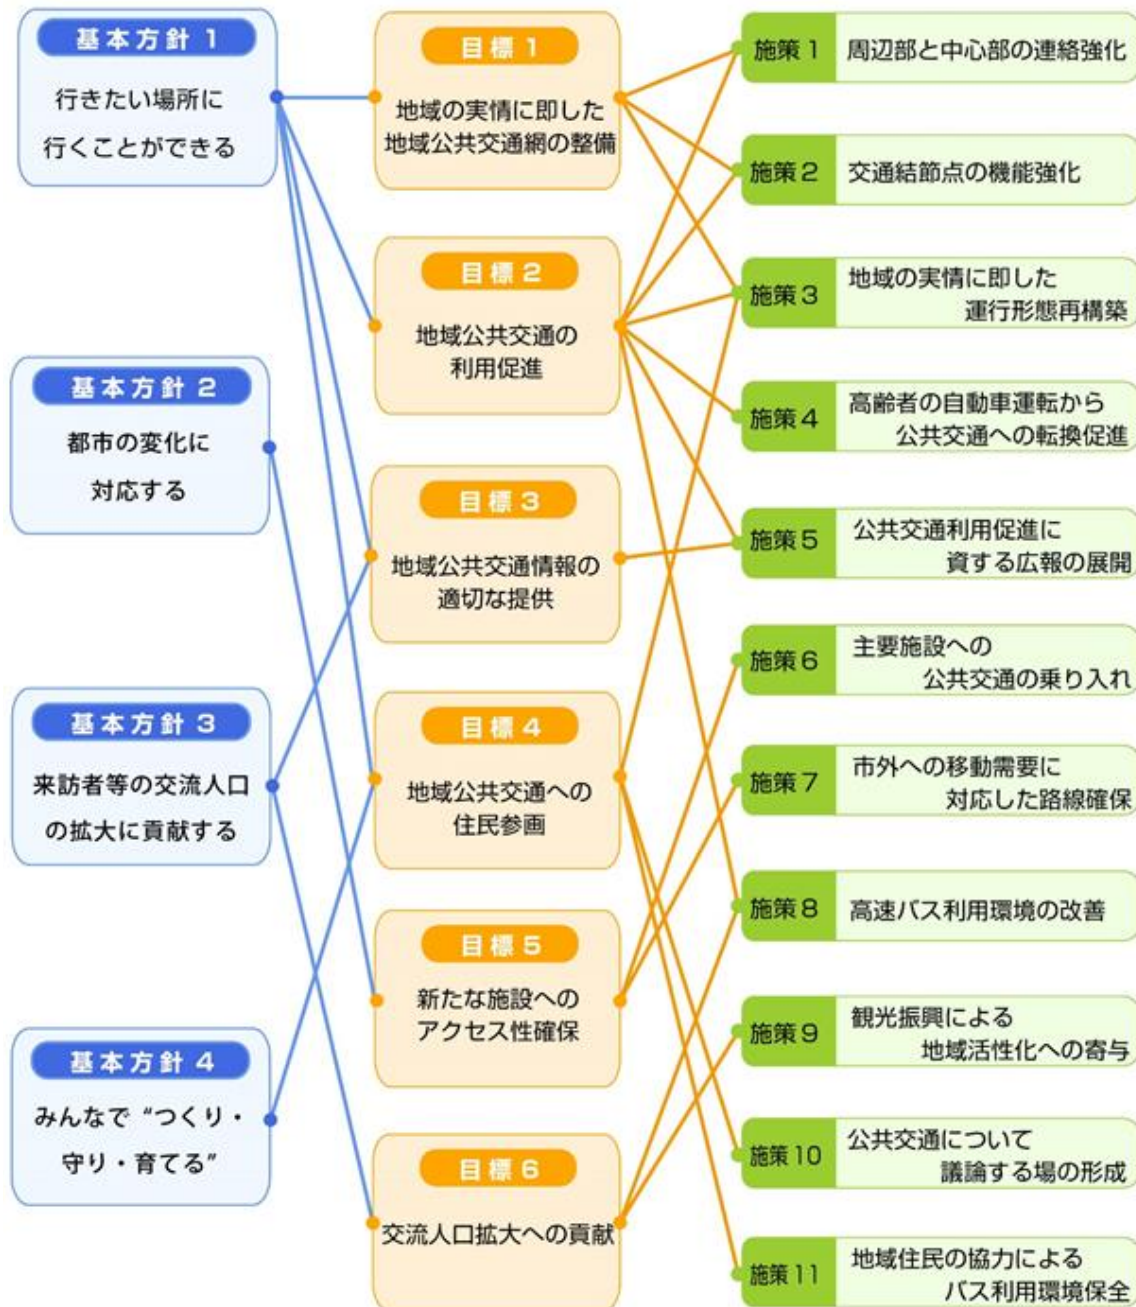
基本方針 1
行きたい場所に行くことができる

基本方針 2
都市の変化に対応する

基本方針 3
来訪者等の交流人口の拡大に貢献する

基本方針 4
みんなで"つくり・守り・育てる"

目標 1
地域の実情に即した地域公共交通網の整備

目標 2
地域公共交通の利用促進

目標 3
地域公共交通情報の適切な提供

目標 4
地域公共交通への住民参画

目標 5
新たな施設へのアクセス性確保

目標 6
交流人口拡大への貢献

施策 1 周辺部と中心部の連絡強化

施策 2 交通結節点の機能強化

施策 3 地域の実情に即した運行形態再構築

施策 4 高齢者の自動車運転から公共交通への転換促進

施策 5 公共交通利用促進に資する広報の展開

施策 6 主要施設への公共交通の乗り入れ

施策 7 市外への移動需要に対応した路線確保

施策 8 高速バス利用環境の改善

施策 9 観光振興による地域活性化への寄与

施策 10 公共交通について議論する場の形成

施策 11 地域住民の協力によるバス利用環境保全